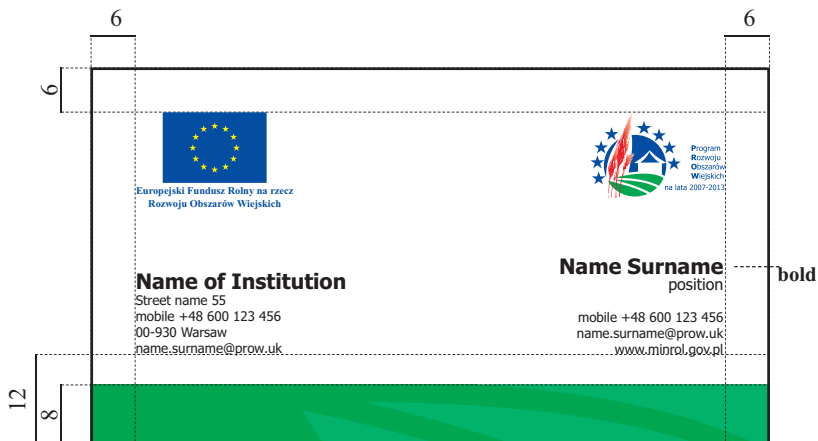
6

6

6

Europejski Fundusz Rolny na rzecz Rozwoju Obszarów Wiejskich

Program Rozwoju Obszarów Wiejskich na lata 2007-2013

Name of Institution
Street name 55
mobile +48 600 123 456
00-930 Warsaw
name.surname@prow.uk

Name Surname
position

bold

mobile +48 600 123 456
name.surname@prow.uk
www.minrol.gov.pl

12

8